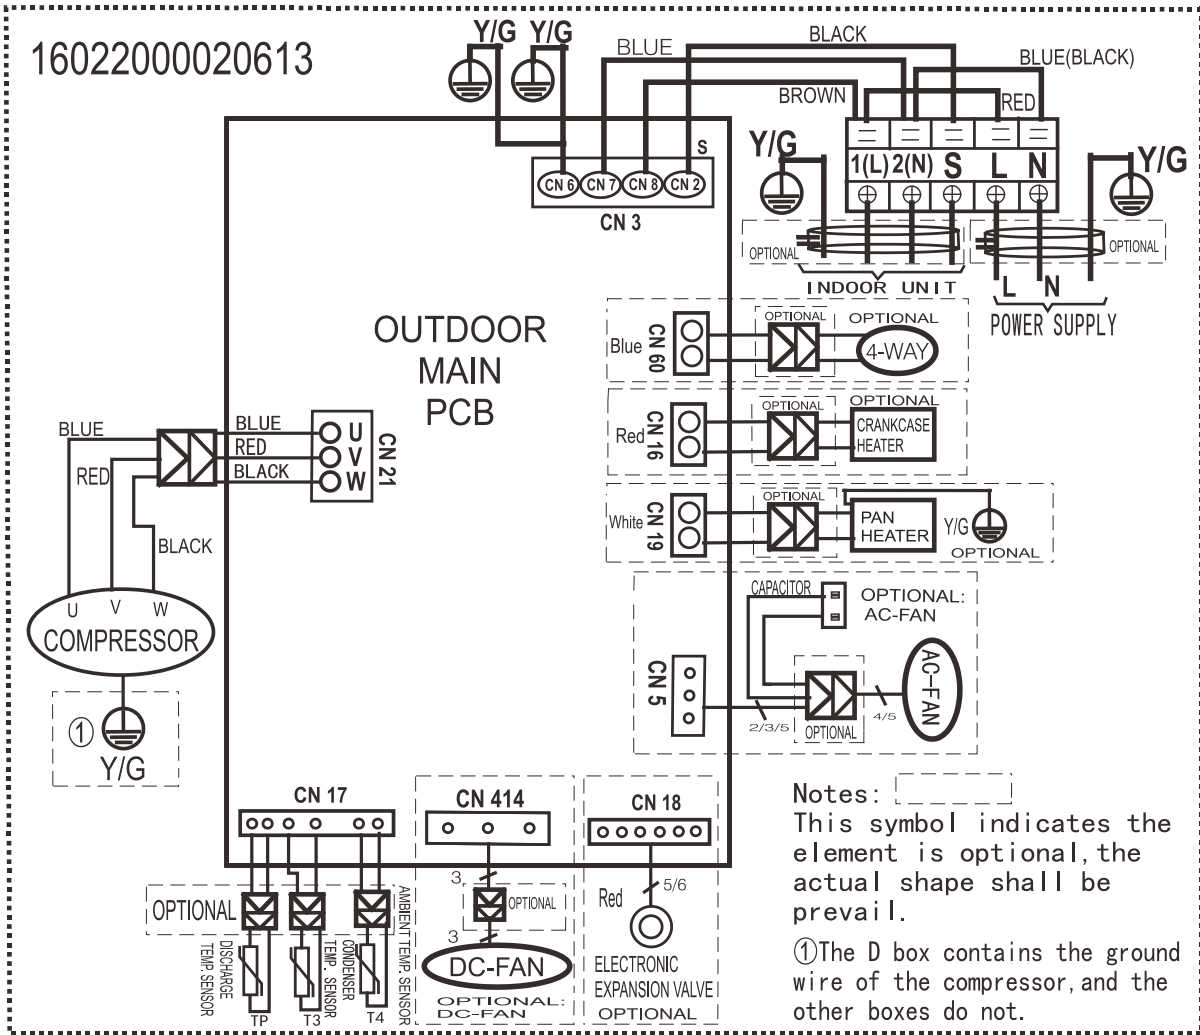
16022000020613

Y/G Y/G
BLUE
BLACK
BLUE(BLACK)
BROWN
RED
S
CN 6 CN 7 CN 8 CN 2
CN 3
Y/G
1(L) 2(N) S L N
Y/G
OPTIONAL
OPTIONAL
INDOOR UNIT
L N
POWER SUPPLY

OUTDOOR
MAIN
PCB

Blue CN 60
OPTIONAL
OPTIONAL
4-WAY

Red CN 16
OPTIONAL
OPTIONAL
CRANKCASE HEATER

White CN 19
OPTIONAL
PAN HEATER
Y/G
OPTIONAL

CAPACITOR
OPTIONAL: AC-FAN
CN 5
2/3/5
OPTIONAL
4/5
AC-FAN

BLUE
RED
BLUE
RED
BLACK
U
V
W
CN 21
BLACK
U V W
COMPRESSOR
①
Y/G

CN 17
OPTIONAL
DISCHARGE TEMP. SENSOR
TP
CONDENSER TEMP. SENSOR
T3
AMBIENT TEMP. SENSOR
T4

CN 414
3
OPTIONAL
3
DC-FAN
OPTIONAL: DC-FAN

CN 18
Red
5/6
ELECTRONIC EXPANSION VALVE
OPTIONAL

Notes:
This symbol indicates the element is optional, the actual shape shall be prevail.

①The D box contains the ground wire of the compressor, and the other boxes do not.